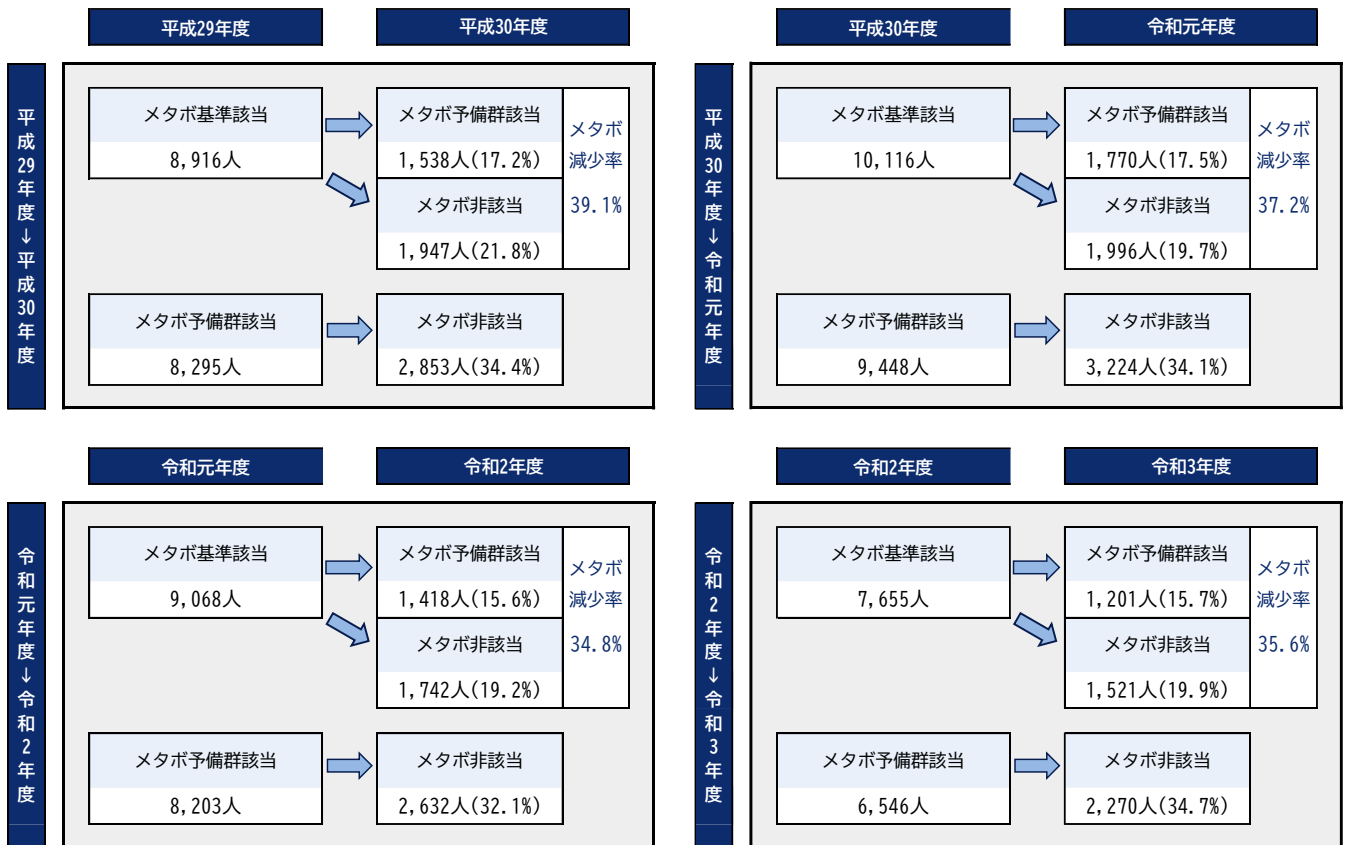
平成29年度

平成30年度

平成29年度↓平成30年度

メタボ基準該当

8,916人

メタボ予備群該当

1,538人(17.2%)

メタボ非該当

1,947人(21.8%)

メタボ減少率

39.1%

メタボ予備群該当

8,295人

メタボ非該当

2,853人(34.4%)

平成30年度

令和元年度

平成30年度↓令和元年度

メタボ基準該当

10,116人

メタボ予備群該当

1,770人(17.5%)

メタボ非該当

1,996人(19.7%)

メタボ減少率

37.2%

メタボ予備群該当

9,448人

メタボ非該当

3,224人(34.1%)

令和元年度

令和2年度

令和元年度↓令和2年度

メタボ基準該当

9,068人

メタボ予備群該当

1,418人(15.6%)

メタボ非該当

1,742人(19.2%)

メタボ減少率

34.8%

メタボ予備群該当

8,203人

メタボ非該当

2,632人(32.1%)

令和2年度

令和3年度

令和2年度↓令和3年度

メタボ基準該当

7,655人

メタボ予備群該当

1,201人(15.7%)

メタボ非該当

1,521人(19.9%)

メタボ減少率

35.6%

メタボ予備群該当

6,546人

メタボ非該当

2,270人(34.7%)